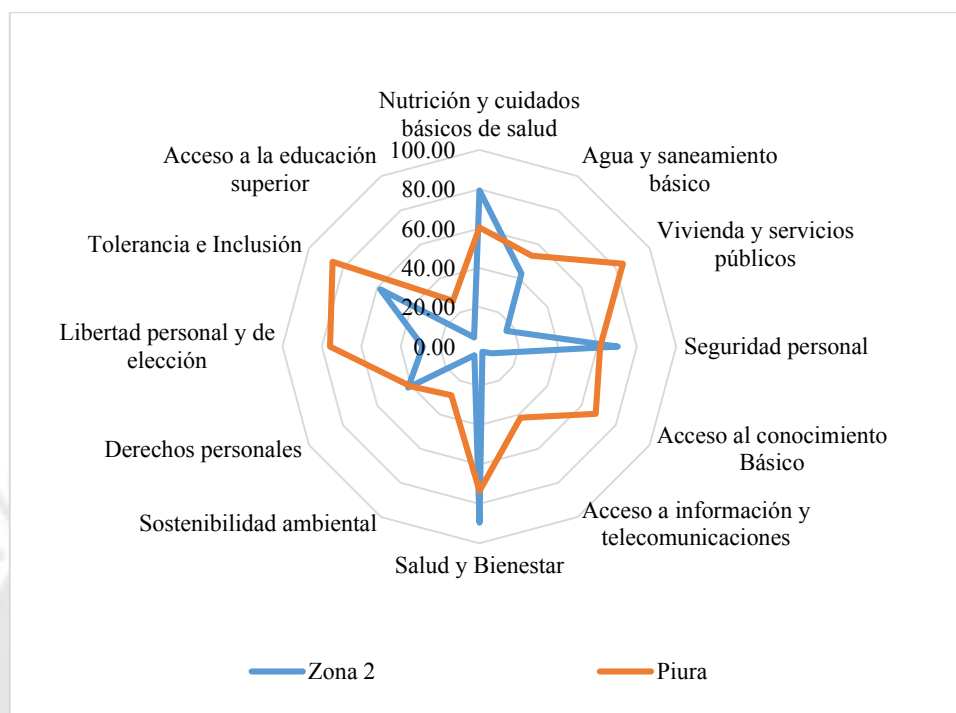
Nutrición y cuidados básicos de salud

Agua y saneamiento básico

Vivienda y servicios públicos

Seguridad personal

Acceso al conocimiento Básico

Acceso a información y telecomunicaciones

Salud y Bienestar

Sostenibilidad ambiental

Derechos personales

Libertad personal y de elección

Tolerancia e Inclusión

Acceso a la educación superior

100.00
80.00
60.00
40.00
20.00
0.00

Zona 2
Piura